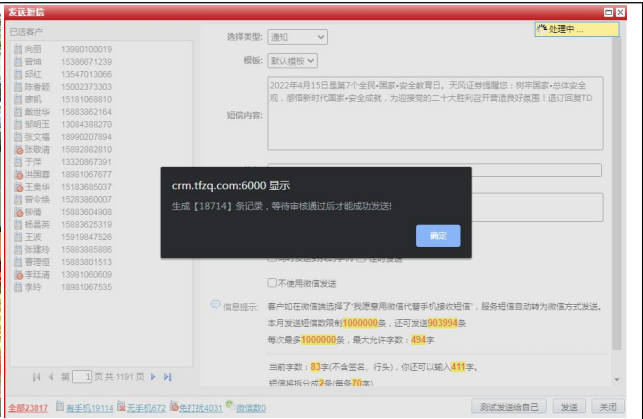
发送短信

处理中...

已选客户

向阳 13980100019
曾琦 15386671239
邱红 13547013066
陈春颖 15002373303
廖凯 15181068810
戴世华 15883862164
郝明玉 13084386270
张文福 18990207894
张敬清 15892882810
于萍 13320867391
洪圆圆 18981067677
王奕华 15183685037
曾令锐 15283860007
柳倩 15883604908
杨昌英 15883626319
王波 15919847526
张建玲 15883885886
曹理恒 15883801513
李旺涛 13981060609
李玲 18981067535

第 1 页 共 1191 页

选择类型: 通知

模板: 默认模板

短信内容:

2022年4月15日是第7个全民•国家•安全教育日。天风证券提醒您：树牢国家•总体安全观，感悟新时代国家•安全成就，为迎接党的二十大胜利召开营造良好氛围！退订回复TD

crm.tfzq.com:6000 显示

生成【18714】条记录，等待审核通过后才能成功发送!

确定

不使用微信发送

信息提示:

客户如在微信端选择了"我愿意用微信代替手机接收短信"，服务短信自动转为微信方式发送。

本月发送短信数限制1000000条，还可发送903994条

每次最多1000000条，最大允许字数：494字

当前字数：83字(不含签名、行头)，你还可以输入411字。

短信将拆分成2条(每条70字)

全部23817 有手机19114 无手机672 免打扰4031 微信数0

测试发送给自己 发送 关闭